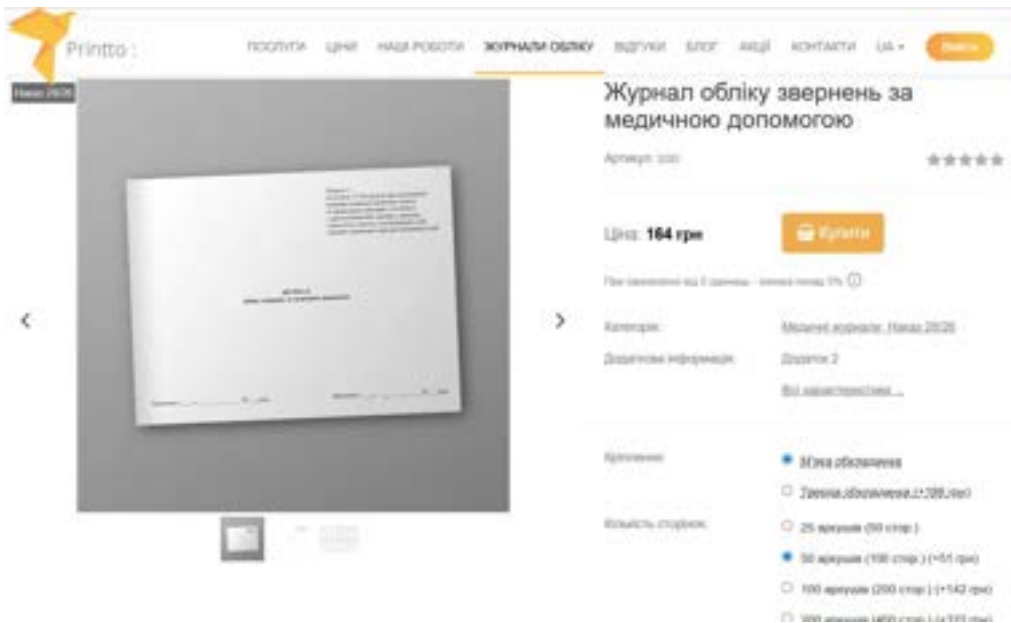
Printto :

ПОСЛУГИ ЦІНИ НАШІ РОБОТИ ЖУРНАЛИ ОБЛІКУ ВІДГУКИ БЛОГ АКЦІЇ КОНТАКТИ UA Увійти

Наказ 29/26

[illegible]

<

>

Журнал обліку звернень за медичною допомогою

Артикул: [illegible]

Ціна: 164 грн

Купити

При замовленні від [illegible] одиниць - знижка понад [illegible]%

Категорія: Медичні журнали, Наказ 29/26

Додаткова інформація: Додаток 2

Всі характеристики ...

Кріплення: М'яка обкладинка

Тверда обкладинка (+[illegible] грн)

Кількість сторінок: 25 аркушів (50 стор.)

50 аркушів (100 стор.) (+51 грн)

100 аркушів (200 стор.) (+142 грн)

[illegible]